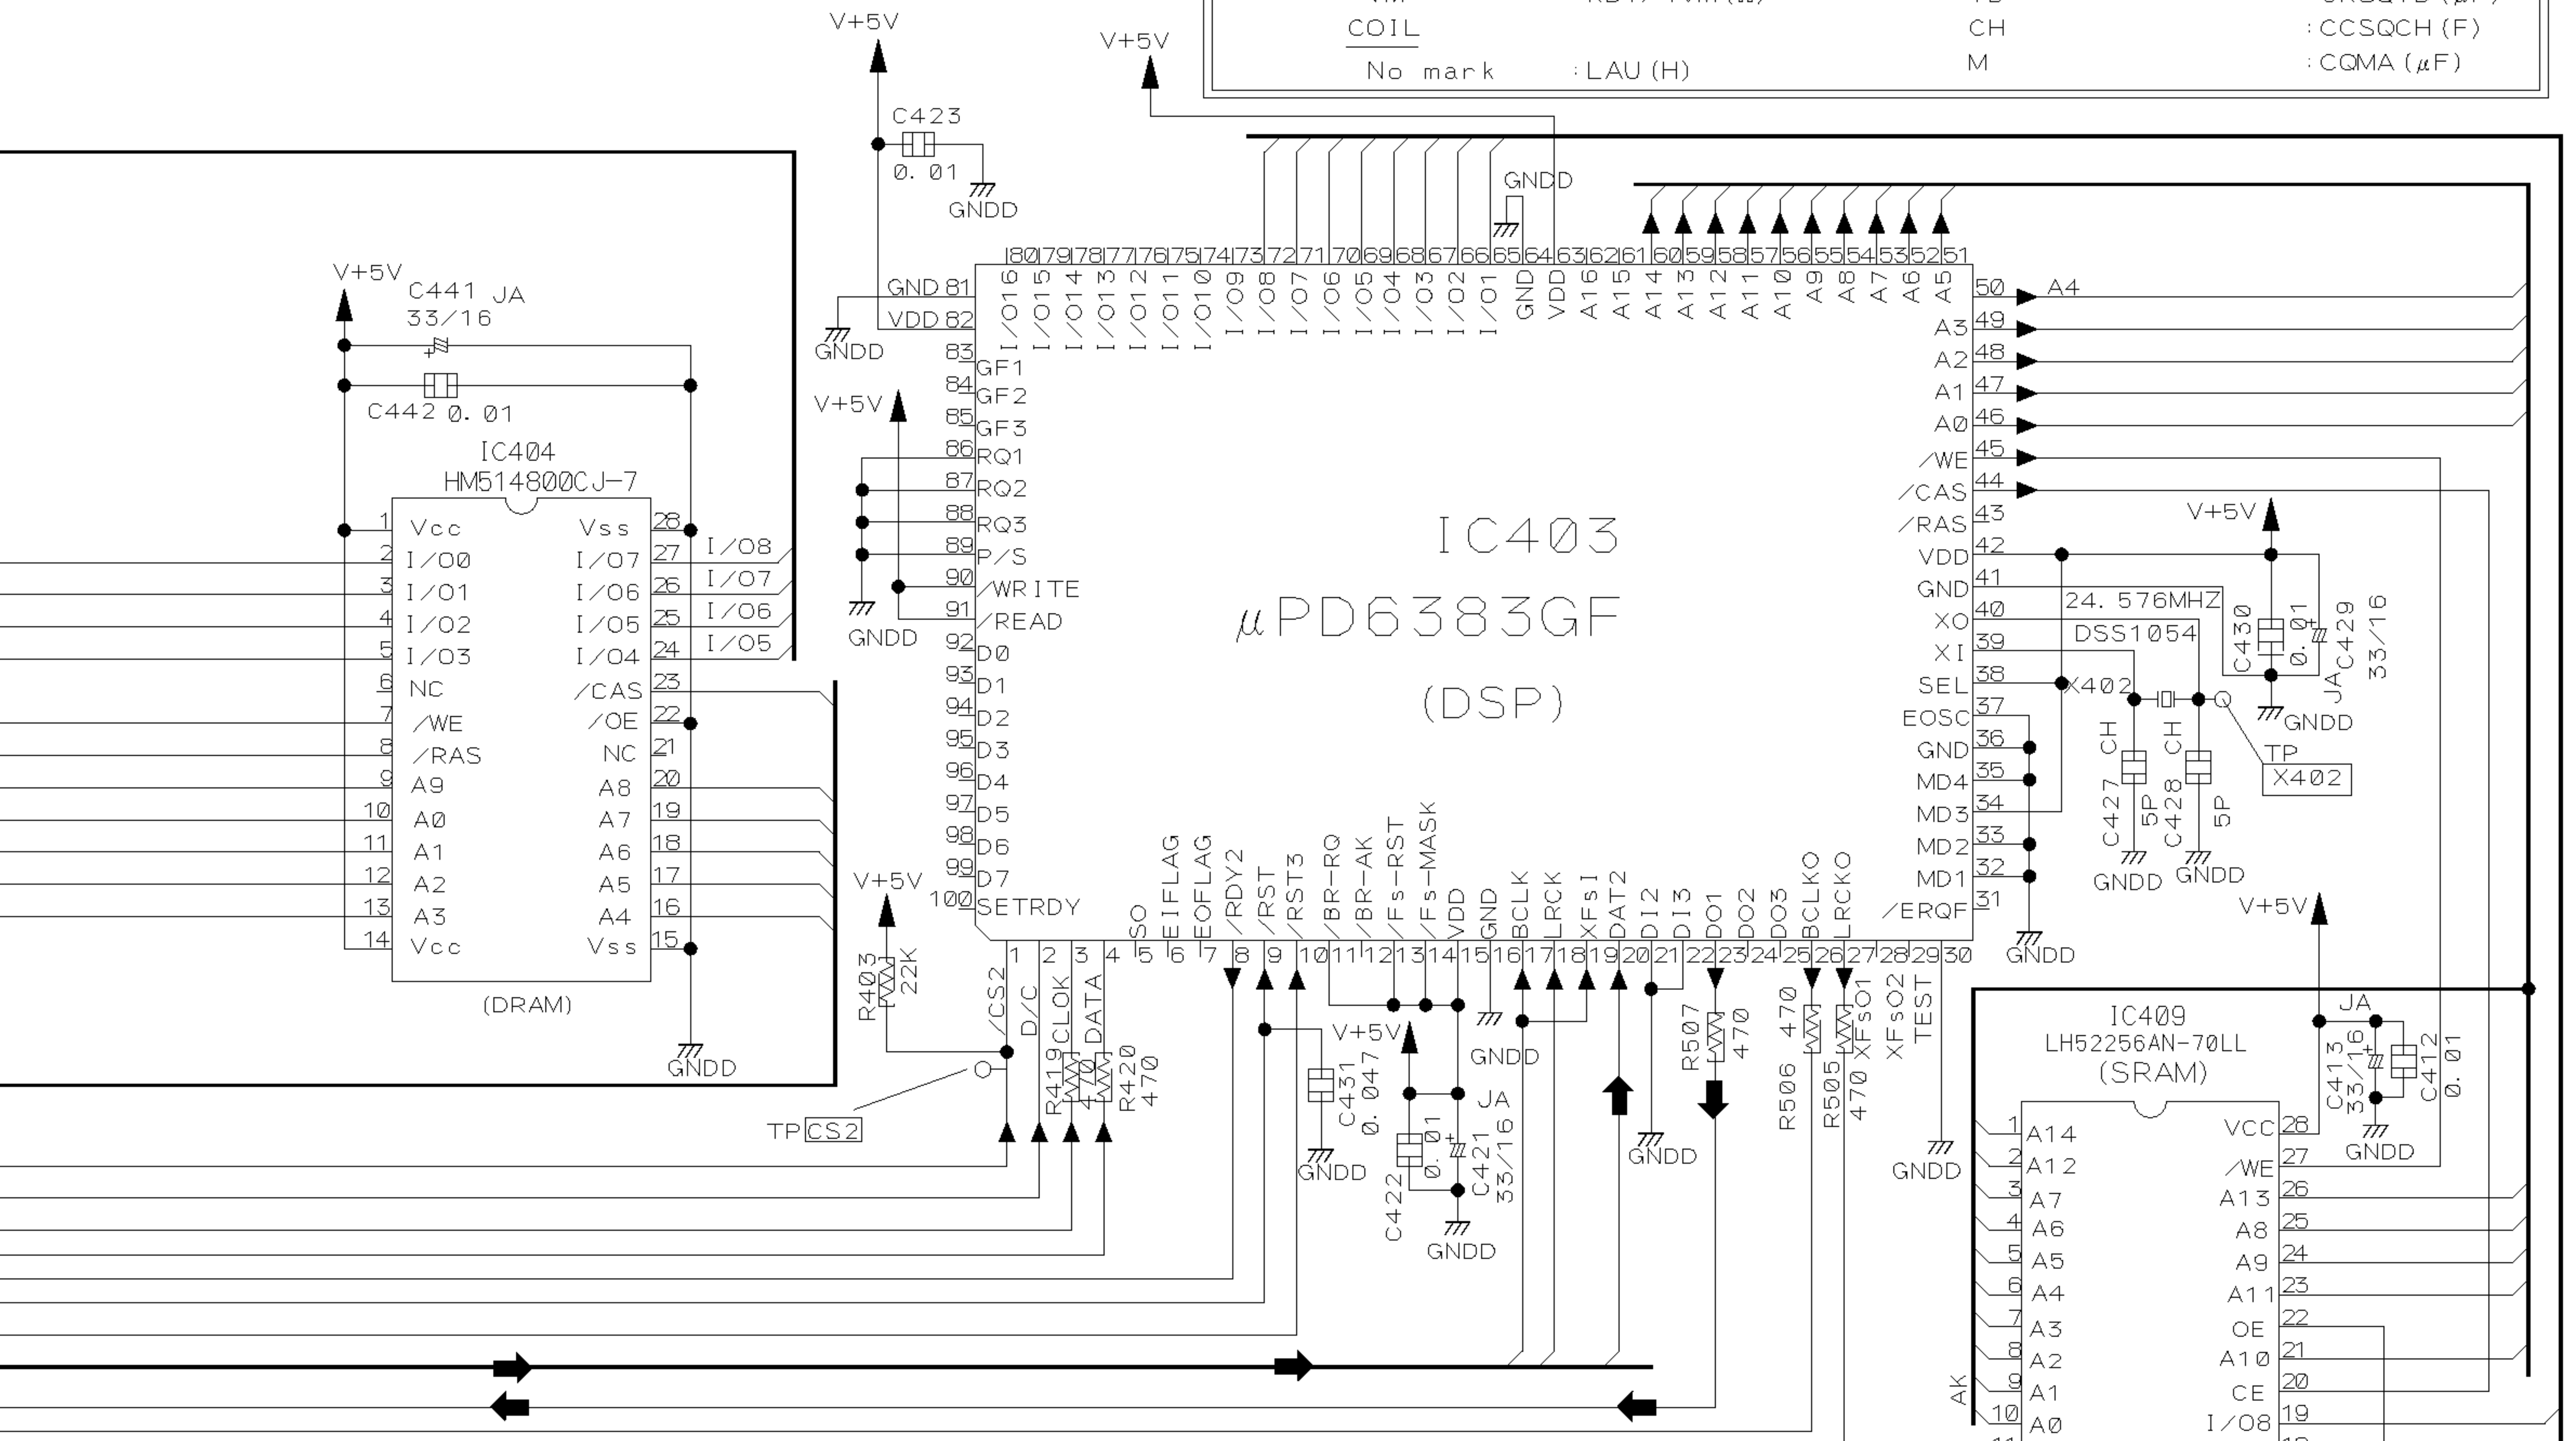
COIL
No mark :LAU (H)
CH :CCSQCH (F)
M :CQMA ($\mu$F)

V+5V
C423
0. 01
GNDD
V+5V
GNDD

V+5V
C441 JA
33/16
C442 0.01
IC404
HM514800CJ-7
1 Vcc
2 I/O0
3 I/O1
4 I/O2
5 I/O3
6 NC
7 /WE
8 /RAS
9 A9
10 A0
11 A1
12 A2
13 A3
14 Vcc
28 Vss
27 I/O7 I/O8
26 I/O6 I/O7
25 I/O5 I/O6
24 I/O4 I/O5
23 /CAS
22 /OE
21 NC
20 A8
19 A7
18 A6
17 A5
16 A4
15 Vss
(DRAM)
GNDD

GND 81
VDD 82
GNDD
83 GF1
84 GF2
85 GF3
V+5V
86 RQ1
87 RQ2
88 RQ3
89 P/S
90 /WRITE
91 /READ
GNDD
92 D0
93 D1
94 D2
95 D3
96 D4
97 D5
98 D6
99 D7
100 SETRDY

80 I/O16
79 I/O15
78 I/O14
77 I/O13
76 I/O12
75 I/O11
74 I/O10
73 I/O9
72 I/O8
71 I/O7
70 I/O6
69 I/O5
68 I/O4
67 I/O3
66 I/O2
65 I/O1
64 GND
63 VDD
62 A16
61 A15
60 A14
59 A13
58 A12
57 A11
56 A10
55 A9
54 A8
53 A7
52 A6
51 A5

IC403
$\mu$PD6383GF
(DSP)

50 A4
49 A3
48 A2
47 A1
46 A0
45 /WE
44 /CAS
43 /RAS
42 VDD
41 GND
40 XO
39 XI
38 SEL
37 EOSC
36 GND
35 MD4
34 MD3
33 MD2
32 MD1
31 /ERQF
GNDD

V+5V
24.576MHZ
DSS1054
X402
C430 0.01
C429 JA 33/16
GNDD
CH C427 5P
CH C428 5P
GNDD GNDD
TP X402

1 /CS2
2 D/C
3 CLOK
4 DATA
5 SO
6 EIFLAG
7 EOFLAG
8 /RDY2
9 /RST
10 RST3
11 BR-RQ
12 BR-AK
13 /Fs-RST
14 Fs-MASK
15 VDD
16 GND
17 BCLK
18 LRCK
19 XFsI
20 DAT2
21 DI2
22 DI3
23 DO1
24 DO2
25 DO3
26 BCLKO
27 LRCKO
28
29
30

V+5V
R403 22K
TP CS2
R419 470
R420 470
C431 0.047
GNDD
V+5V
JA
C422 0.01
C421 33/16
GNDD
GNDD
GNDD
R507 470
R506 470
R505 470
XFsO1
XFsO2
TEST
GNDD

V+5V
IC409
LH52256AN-70LL
(SRAM)
JA
C413 33/16
C412 0.01
GNDD
1 A14
2 A12
3 A7
4 A6
5 A5
6 A4
7 A3
8 A2
9 A1
10 A0
28 VCC
27 /WE
26 A13
25 A8
24 A9
23 A11
22 OE
21 A10
20 CE
19 I/O8
AK